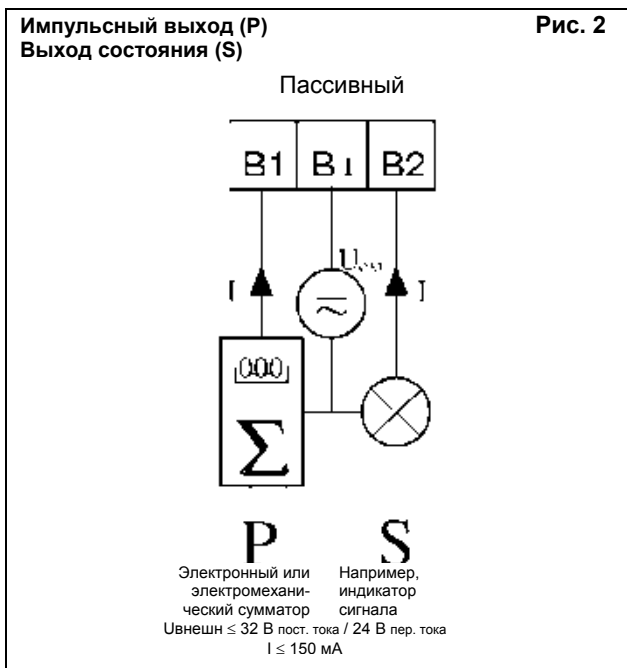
Импульсный выход (P)
Выход состояния (S)

Рис. 2

Пассивный

B1 B⊥ B2

$U_{ext}$

I

I

000

$\Sigma$

P

S

Электронный или электромеханический сумматор

Например, индикатор сигнала

Uвнешн ≤ 32 В пост. тока / 24 В пер. тока
I ≤ 150 мА